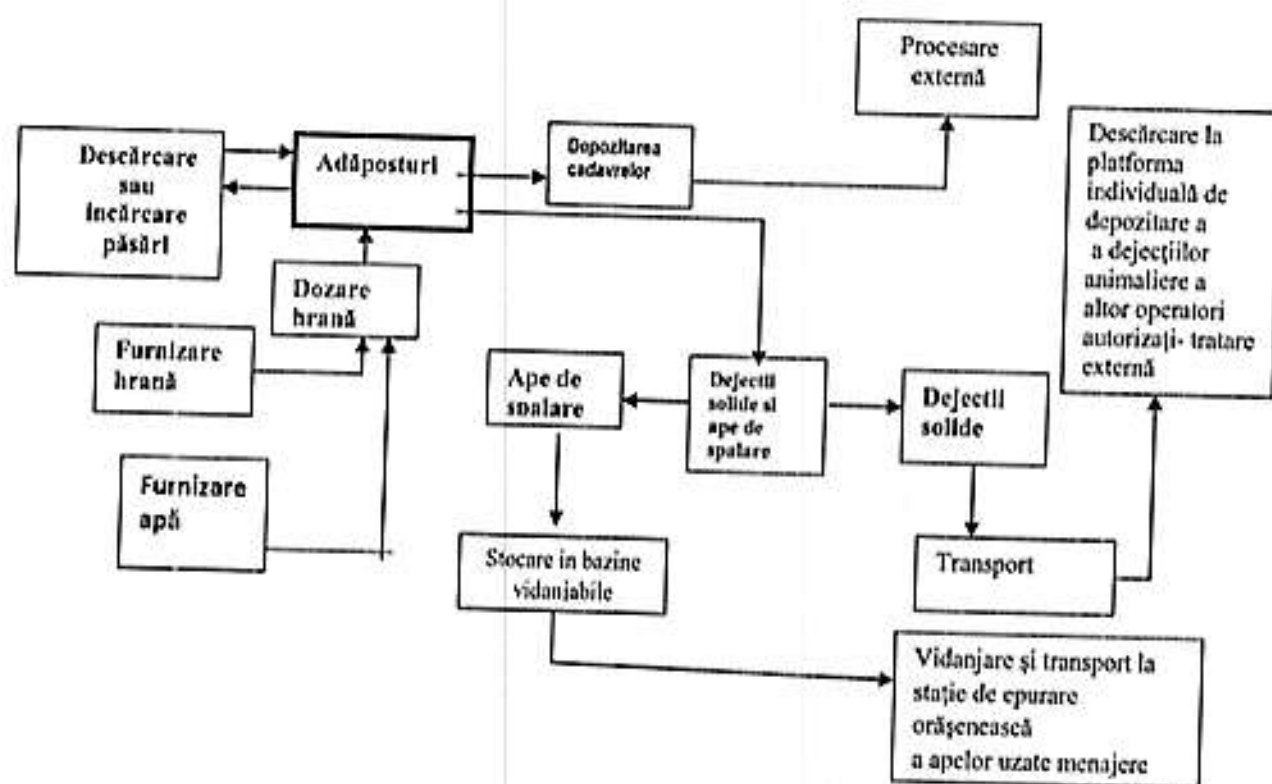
Procesare externă

Descărcare sau încărcare păsări

Adăposturi

Depozitarea cadavrelor

Descărcare la platforma individuală de depozitare a a dejecţiilor animaliere a altor operatori autorizaţi- tratare externă

Dozare hrană

Furnizare hrană

Apede spalare

Dejectii solide si ape de spalare

Dejectii solide

Furnizare apă

Stocare in bazine vidanjabile

Transport

Vidanjare şi transport la staţie de epurare orăşenească a apelor uzate menajere